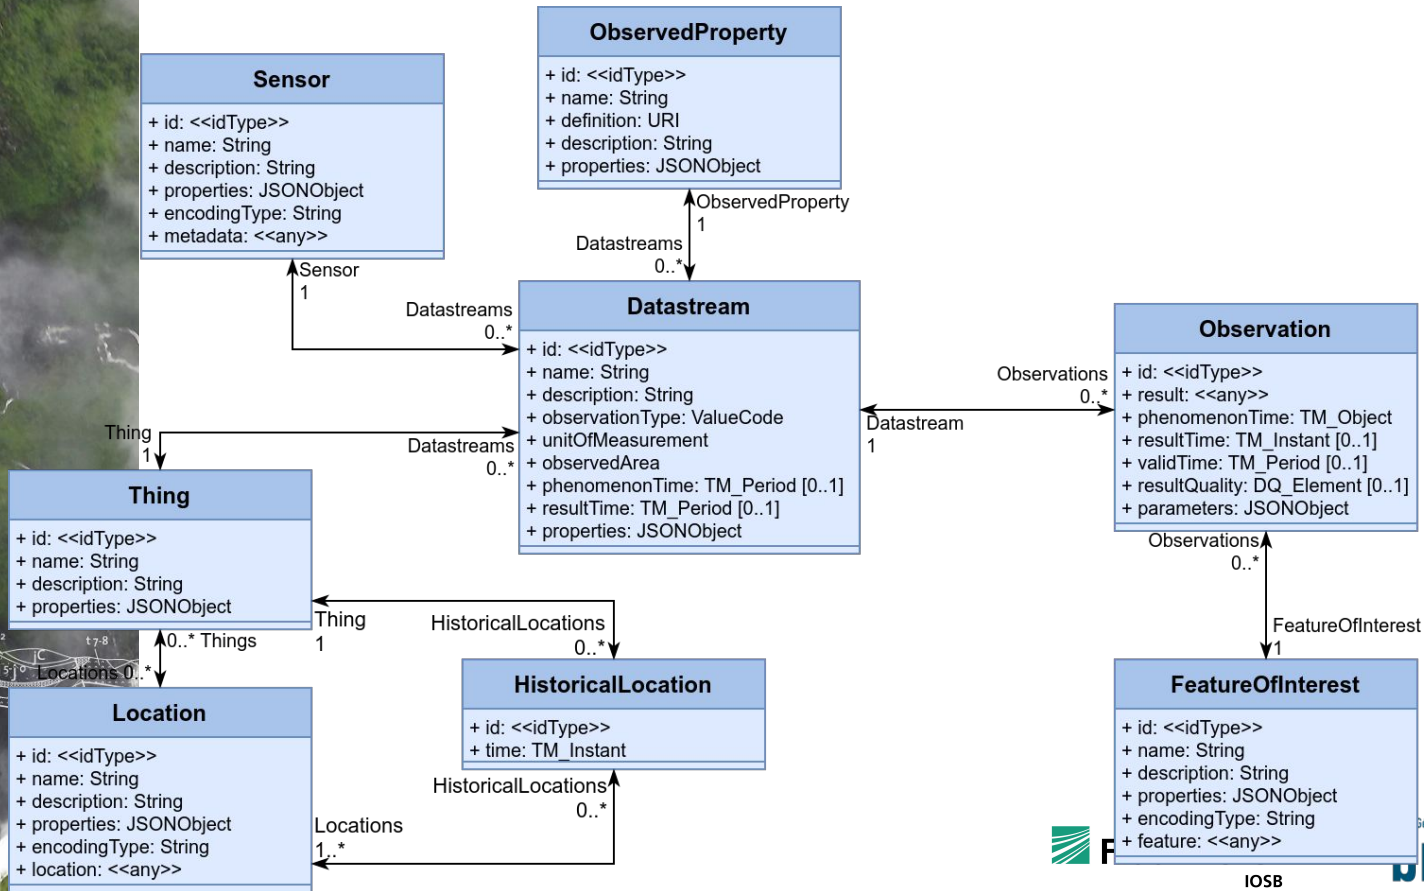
ObservedProperty
+ id: <<idType>>
+ name: String
+ definition: URI
+ description: String
+ properties: JSONObject

Sensor
+ id: <<idType>>
+ name: String
+ description: String
+ properties: JSONObject
+ encodingType: String
+ metadata: <<any>>

ObservedProperty
1
Datastreams
0..*

Sensor
1
Datastreams
0..*

Datastream
+ id: <<idType>>
+ name: String
+ description: String
+ observationType: ValueCode
+ unitOfMeasurement
+ observedArea
+ phenomenonTime: TM_Period [0..1]
+ resultTime: TM_Period [0..1]
+ properties: JSONObject

Observation
+ id: <<idType>>
+ result: <<any>>
+ phenomenonTime: TM_Object
+ resultTime: TM_Instant [0..1]
+ validTime: TM_Period [0..1]
+ resultQuality: DQ_Element [0..1]
+ parameters: JSONObject

Observations
0..*
Datastream
1

Thing
1
Datastreams
0..*

Thing
+ id: <<idType>>
+ name: String
+ description: String
+ properties: JSONObject

Thing
1
HistoricalLocations
0..*

0..* Things
Locations 0..*

Observations
0..*
FeatureOfInterest
1

Location
+ id: <<idType>>
+ name: String
+ description: String
+ properties: JSONObject
+ encodingType: String
+ location: <<any>>

HistoricalLocation
+ id: <<idType>>
+ time: TM_Instant

HistoricalLocations
0..*
Locations
1..*

FeatureOfInterest
+ id: <<idType>>
+ name: String
+ description: String
+ properties: JSONObject
+ encodingType: String
+ feature: <<any>>

IOSB